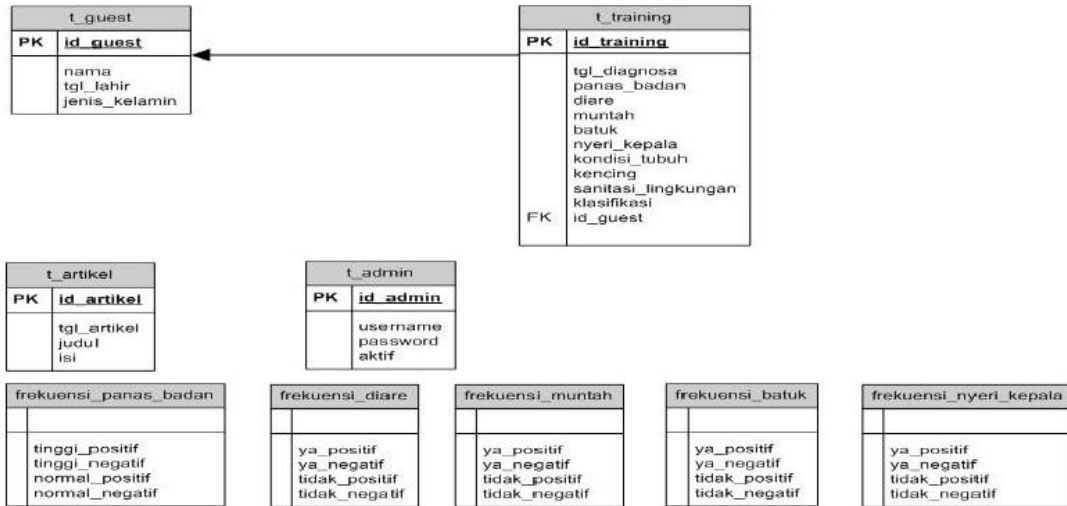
t_guest

PK id_guest

nama
tgl_lahir
jenis_kelamin

t_training

PK id_training

tgl_diagnosa
panas_badan
diare
muntah
batuk
nyeri_kepala
kondisi_tubuh
kencing
sanitasi_lingkungan
klasifikasi
FK id_guest

t_artikel

PK id_artikel

tgl_artikel
judul
isi

t_admin

PK id_admin

username
password
aktif

frekuensi_panas_badan

tinggi_positif
tinggi_negatif
normal_positif
normal_negatif

frekuensi_diare

ya_positif
ya_negatif
tidak_positif
tidak_negatif

frekuensi_muntah

ya_positif
ya_negatif
tidak_positif
tidak_negatif

frekuensi_batuk

ya_positif
ya_negatif
tidak_positif
tidak_negatif

frekuensi_nyeri_kepala

ya_positif
ya_negatif
tidak_positif
tidak_negatif